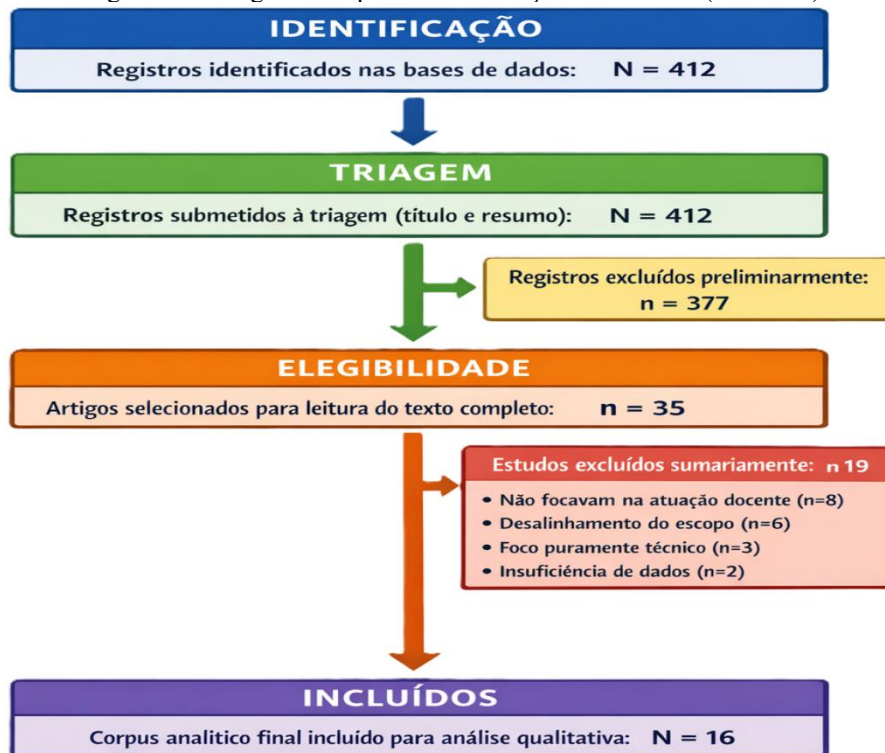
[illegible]

IDENTIFICAÇÃO

Registros identificados nas bases de dados: N = 412

TRIAGEM

Registros submetidos à triagem (título e resumo): N = 412

Registros excluídos preliminarmente: n = 377

ELEGIBILIDADE

Artigos selecionados para leitura do texto completo: n = 35

Estudos excluídos sumariamente: n 19

• Não focavam na atuação docente (n=8)
• Desalinhamento do escopo (n=6)
• Foco puramente técnico (n=3)
• Insuficiência de dados (n=2)

INCLUÍDOS

Corpus analitico final incluído para análise qualitativa: N = 16